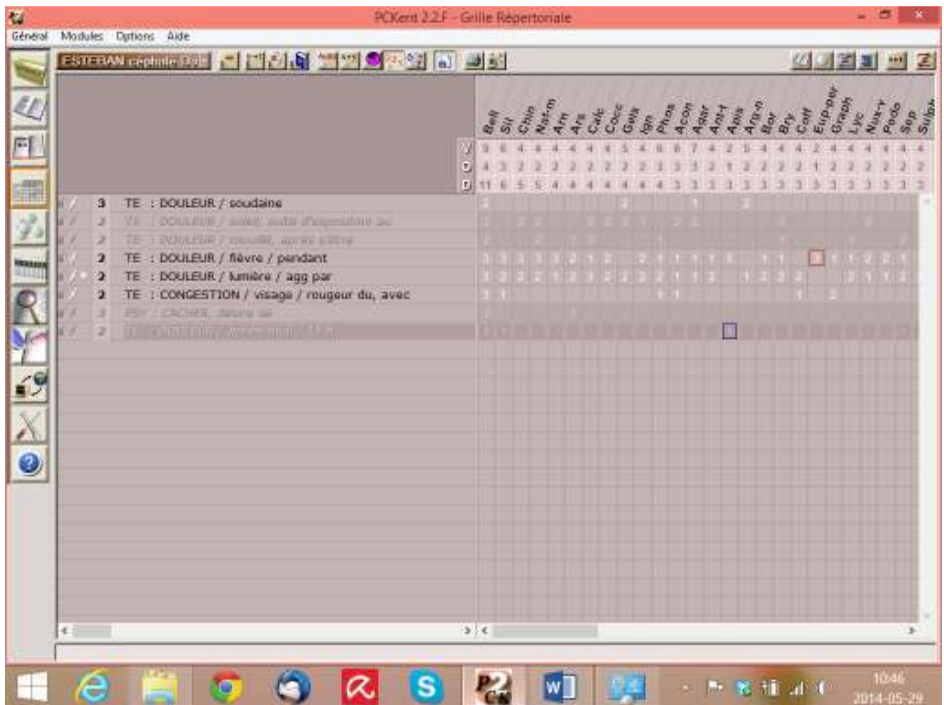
PCKent 2.2.F - Grille Répertoriale

Général Modules Options Aide

ESTEBAN cephalée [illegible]

Bell Sil Chin Nat-m Am Ars Calc Cocc Gels Ign Phos Acon Agar Ant-t Apis Arg-n Bor Bry Coff Eup-per Graph Lyc Nux-v Podo Sep Sulph

V
O
D

3 TE : DOULEUR / soudaine
2 TE : DOULEUR / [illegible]
2 TE : DOULEUR / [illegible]
2 TE : DOULEUR / fièvre / pendant
2 TE : DOULEUR / lumière / agg par
2 TE : CONGESTION / visage / rougeur du, avec
3 PSY : CACHER, désire se
2 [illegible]

10:46
2014-05-29